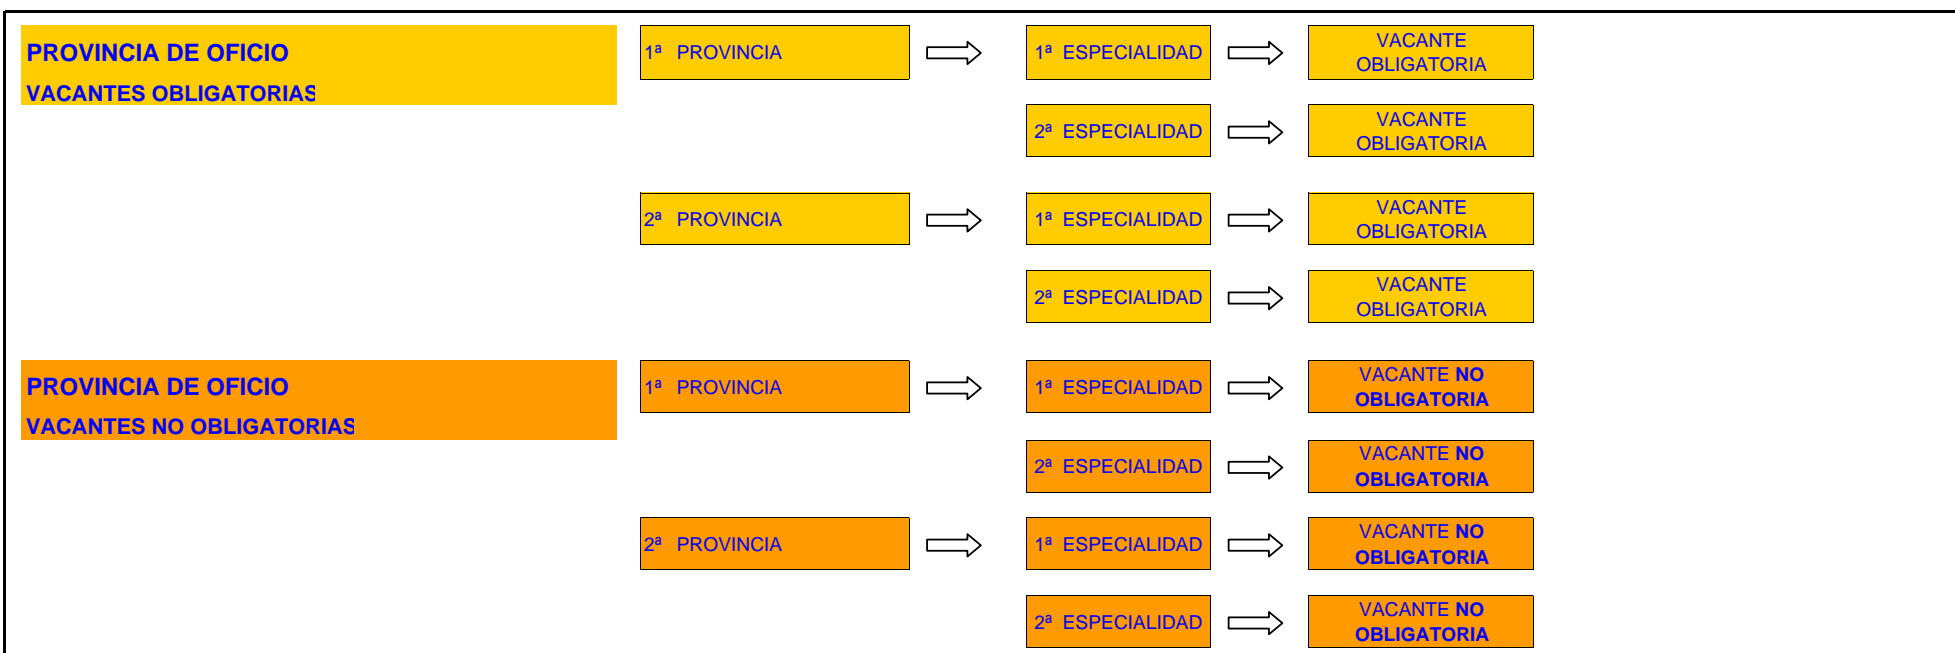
PROVINCIA DE OFICIO
VACANTES OBLIGATORIAS

1ª PROVINCIA

1ª ESPECIALIDAD

VACANTE OBLIGATORIA

2ª ESPECIALIDAD

VACANTE OBLIGATORIA

2ª PROVINCIA

1ª ESPECIALIDAD

VACANTE OBLIGATORIA

2ª ESPECIALIDAD

VACANTE OBLIGATORIA

PROVINCIA DE OFICIO
VACANTES NO OBLIGATORIAS

1ª PROVINCIA

1ª ESPECIALIDAD

VACANTE NO OBLIGATORIA

2ª ESPECIALIDAD

VACANTE NO OBLIGATORIA

2ª PROVINCIA

1ª ESPECIALIDAD

VACANTE NO OBLIGATORIA

2ª ESPECIALIDAD

VACANTE NO OBLIGATORIA